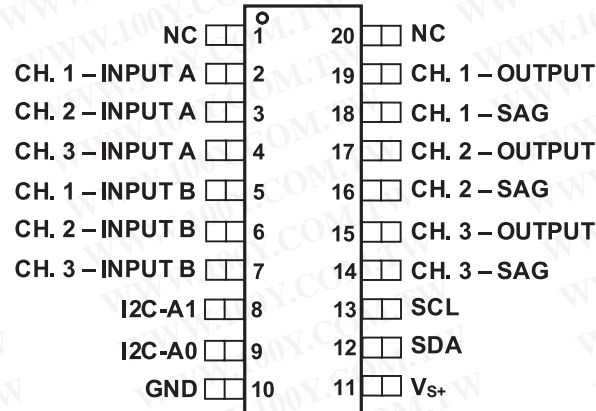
NC 1
CH. 1 – INPUT A 2
CH. 2 – INPUT A 3
CH. 3 – INPUT A 4
CH. 1 – INPUT B 5
CH. 2 – INPUT B 6
CH. 3 – INPUT B 7
I2C-A1 8
I2C-A0 9
GND 10

20 NC
19 CH. 1 – OUTPUT
18 CH. 1 – SAG
17 CH. 2 – OUTPUT
16 CH. 2 – SAG
15 CH. 3 – OUTPUT
14 CH. 3 – SAG
13 SCL
12 SDA
11 $V_{S+}$

WWW.100Y.COM.TW